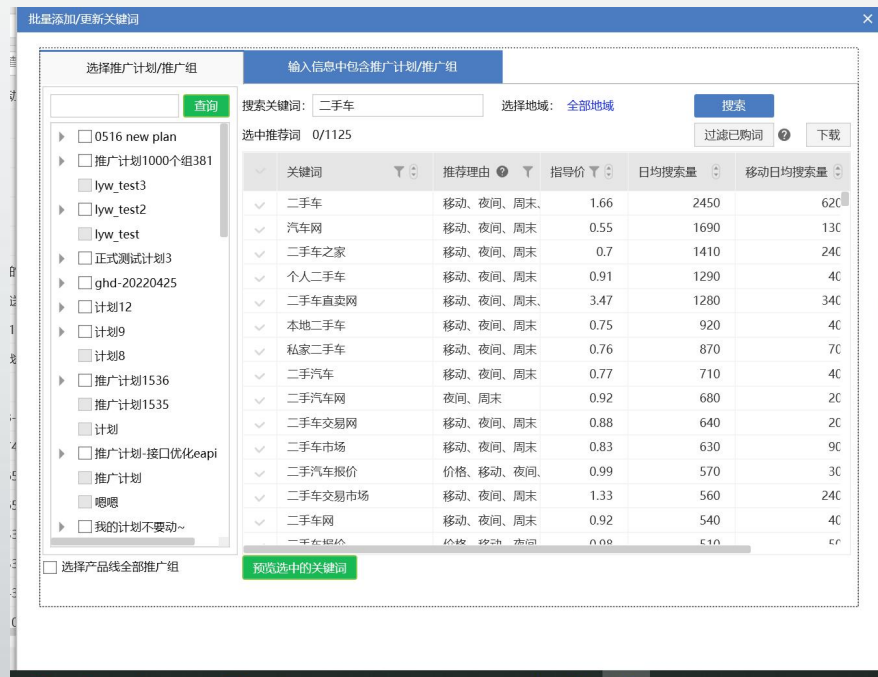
批量添加/更新关键词

选择推广计划/推广组

输入信息中包含推广计划/推广组

查询

0516 new plan
推广计划1000个组381
lyw_test3
lyw_test2
lyw_test
正式测试计划3
ghd-20220425
计划12
计划9
计划8
推广计划1536
推广计划1535
计划
推广计划-接口优化eapi
推广计划
嗯嗯
我的计划不要动~

选择产品线全部推广组

搜索关键词: 二手车

选择地域: 全部地域

搜索

选中推荐词 0/1125

过滤已购词

下载

| | 关键词 | 推荐理由 | 指导价 | 日均搜索量 | 移动日均搜索量 |
|---|---|---|---|---|---|
| | 二手车 | 移动、夜间、周末、 | 1.66 | 2450 | 620 |
| | 汽车网 | 移动、夜间、周末 | 0.55 | 1690 | 130 |
| | 二手车之家 | 移动、夜间、周末 | 0.7 | 1410 | 240 |
| | 个人二手车 | 移动、夜间、周末 | 0.91 | 1290 | 40 |
| | 二手车直卖网 | 移动、夜间、周末、 | 3.47 | 1280 | 340 |
| | 本地二手车 | 移动、夜间、周末 | 0.75 | 920 | 40 |
| | 私家二手车 | 移动、夜间、周末 | 0.76 | 870 | 70 |
| | 二手汽车 | 移动、夜间、周末 | 0.77 | 710 | 40 |
| | 二手汽车网 | 夜间、周末 | 0.92 | 680 | 20 |
| | 二手车交易网 | 移动、夜间、周末 | 0.88 | 640 | 20 |
| | 二手车市场 | 移动、夜间、周末 | 0.83 | 630 | 90 |
| | 二手汽车报价 | 价格、移动、夜间、 | 0.99 | 570 | 30 |
| | 二手车交易市场 | 移动、夜间、周末 | 1.33 | 560 | 240 |
| | 二手车网 | 移动、夜间、周末 | 0.92 | 540 | 40 |
| | 二手车报价 | 价格、移动、夜间 | 0.98 | 510 | 50 |

预览选中的关键词